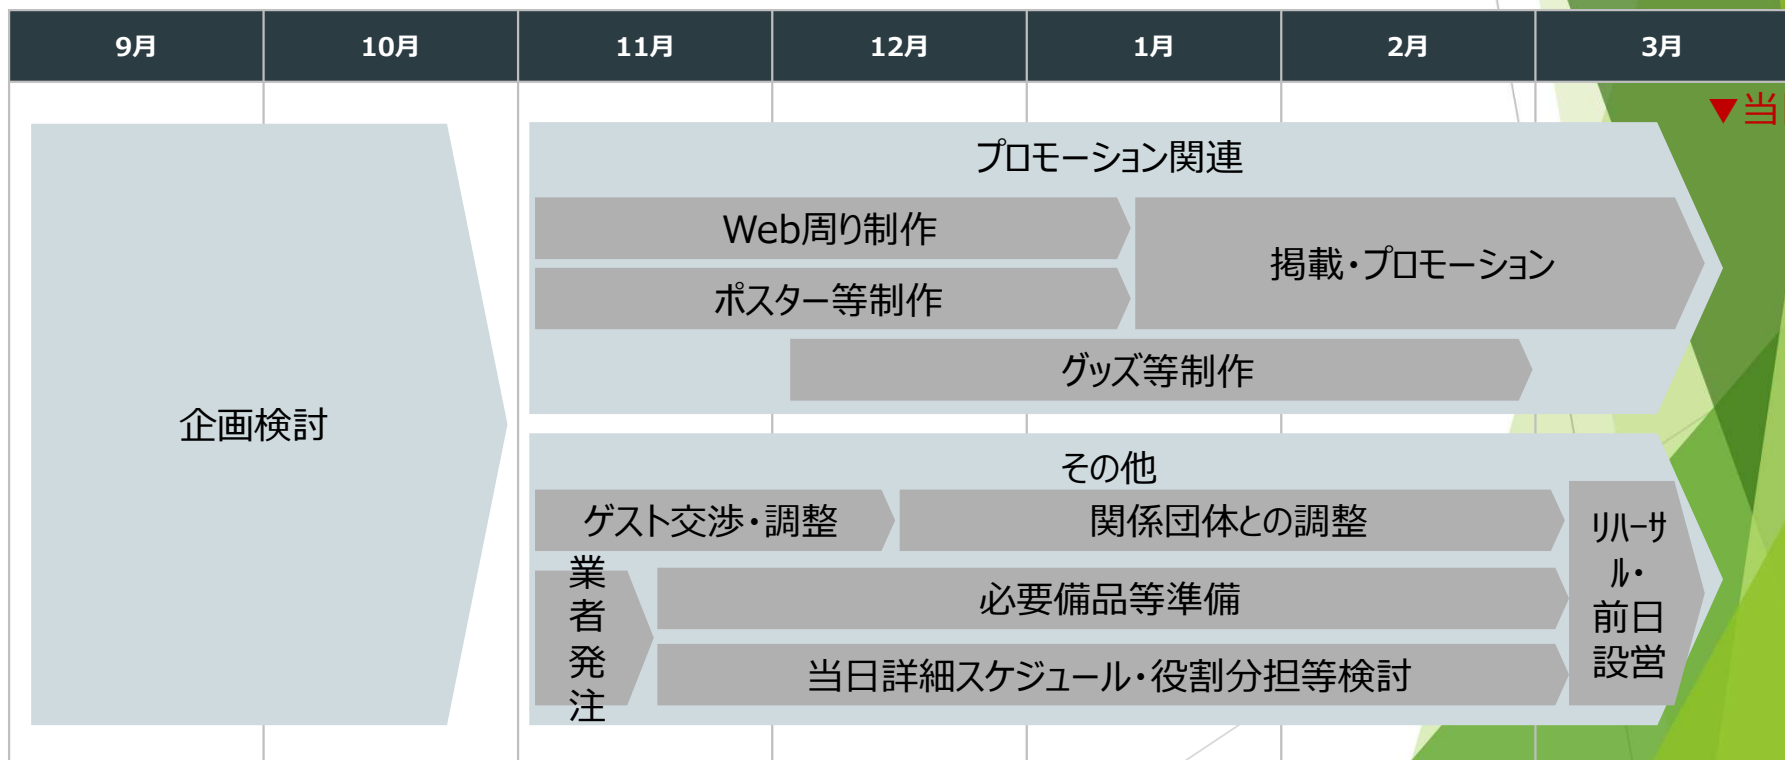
| 9月 | 10月 | 11月 | 12月 | 1月 | 2月 | 3月 |
|---|---|---|---|---|---|---|

▼当

企画検討

プロモーション関連

Web周り制作

ポスター等制作

掲載・プロモーション

グッズ等制作

その他

ゲスト交渉・調整

関係団体との調整

業者発注

必要備品等準備

当日詳細スケジュール・役割分担等検討

リハーサル・前日設営